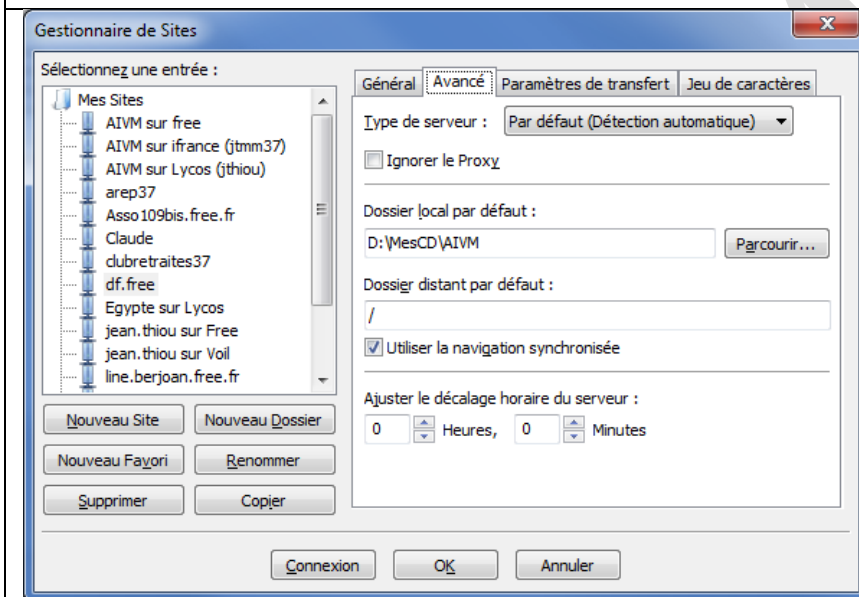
Gestionnaire de Sites

Sélectionnez une entrée :

Mes Sites
AIVM sur free
AIVM sur ifrance (jtmm37)
AIVM sur Lycos (jthiou)
arep37
Asso109bis.free.fr
Claude
clubretraites37
df.free
Egypte sur Lycos
jean.thiou sur Free
jean.thiou sur Voil
line.berjoan.free.fr

Nouveau Site
Nouveau Dossier
Nouveau Favori
Renommer
Supprimer
Copier

Général
Avancé
Paramètres de transfert
Jeu de caractères

Type de serveur :
Par défaut (Détection automatique)

Ignorer le Proxy

Dossier local par défaut :
D:\MesCD\AIVM
Parcourir...

Dossier distant par défaut :
/

Utiliser la navigation synchronisée

Ajuster le décalage horaire du serveur :
0 Heures, 0 Minutes

Connexion
OK
Annuler